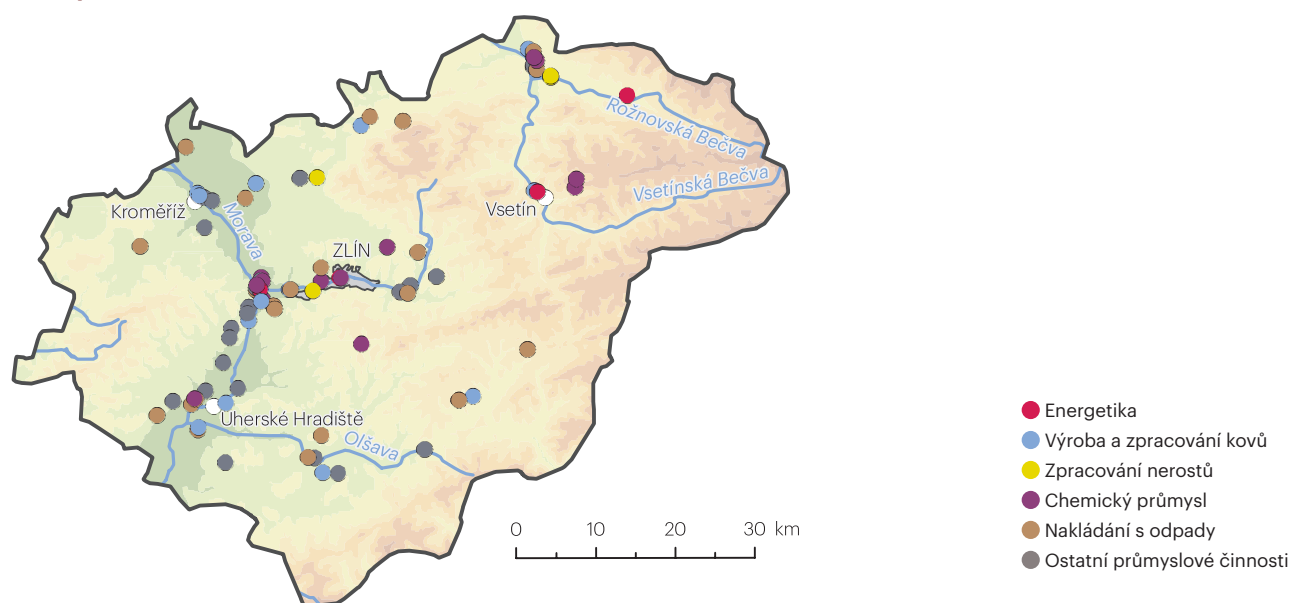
Rožnovská Bečva
Vsetínská Bečva
Vsetín
Kroměříž
Morava
ZLÍN
Uherské Hradiště
Olšava

0 10 20 30 km

Energetika
Výroba a zpracování kovů
Zpracování nerostů
Chemický průmysl
Nakládání s odpady
Ostatní průmyslové činnosti